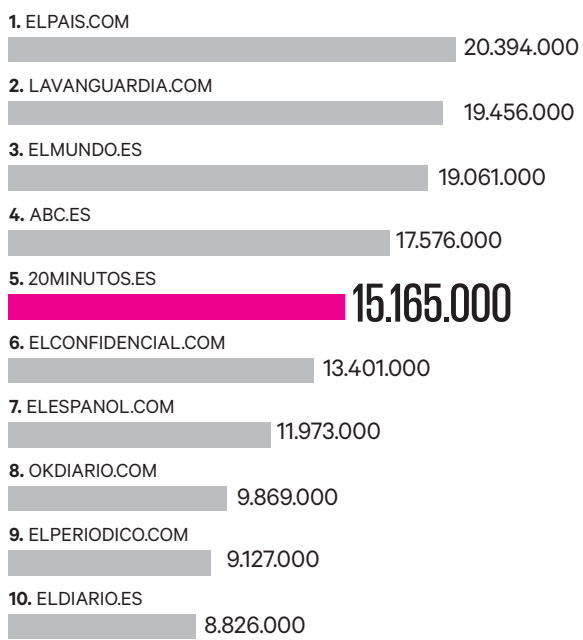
**1.** ELPAIS.COM
20.394.000

**2.** LAVANGUARDIA.COM
19.456.000

**3.** ELMUNDO.ES
19.061.000

**4.** ABC.ES
17.576.000

**5.** 20MINUTOS.ES
15.165.000

**6.** ELCONFIDENCIAL.COM
13.401.000

**7.** ELESPANOL.COM
11.973.000

**8.** OKDIARIO.COM
9.869.000

**9.** ELPERIODICO.COM
9.127.000

**10.** ELDIARIO.ES
8.826.000